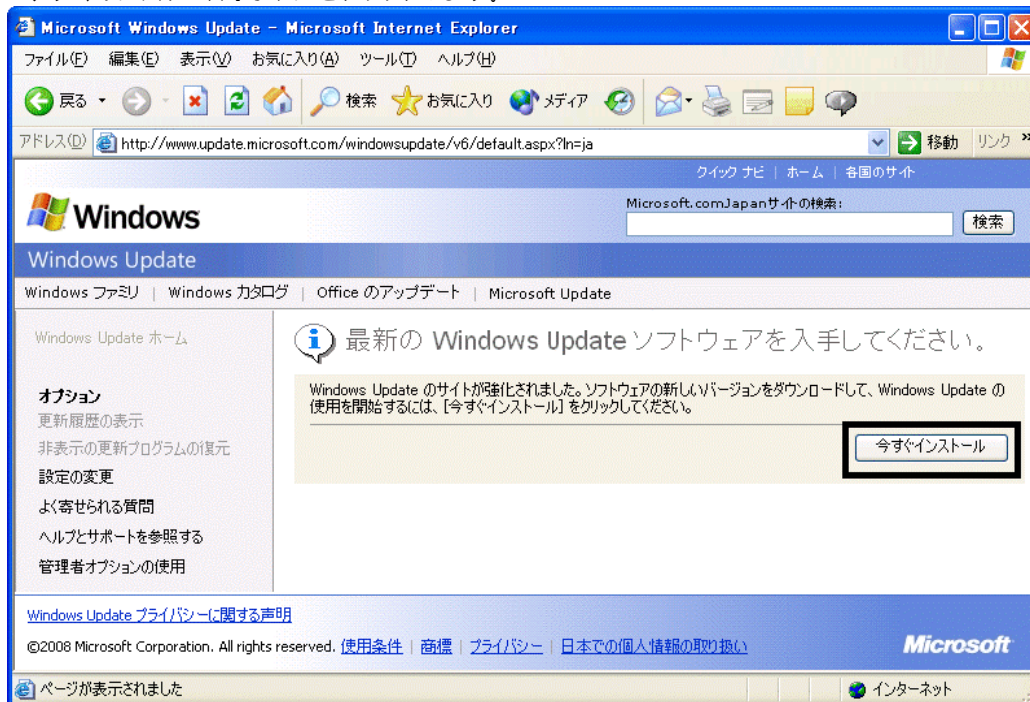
Microsoft Windows Update - Microsoft Internet Explorer

ファイル(F) 編集(E) 表示(V) お気に入り(A) ツール(T) ヘルプ(H)

戻る 検索 お気に入り メディア

アドレス(D) http://www.update.microsoft.com/windowsupdate/v6/default.aspx?ln=ja 移動 リンク

クイック ナビ | ホーム | 各国のサイト

Windows

Microsoft.comJapanサイトの検索:

検索

Windows Update

Windows ファミリ | Windows カタログ | Office のアップデート | Microsoft Update

Windows Update ホーム

オプション
更新履歴の表示
非表示の更新プログラムの復元
設定の変更
よく寄せられる質問
ヘルプとサポートを参照する
管理者オプションの使用

最新の Windows Update ソフトウェアを入手してください。

Windows Update のサイトが強化されました。ソフトウェアの新しいバージョンをダウンロードして、Windows Update の使用を開始するには、[今すぐインストール] をクリックしてください。

今すぐインストール

Windows Update プライバシーに関する声明

©2008 Microsoft Corporation. All rights reserved. 使用条件 | 商標 | プライバシー | 日本での個人情報の取り扱い

Microsoft

ページが表示されました

インターネット